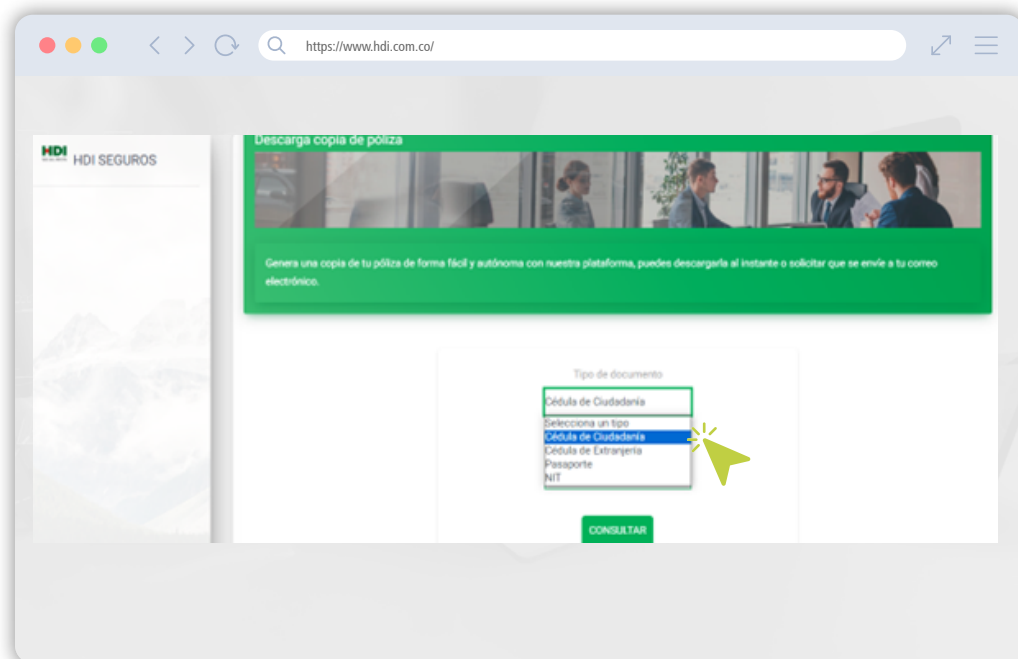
https://www.hdi.com.co/

HDI HDI SEGUROS

Descarga copia de póliza

Genera una copia de tu póliza de forma fácil y autónoma con nuestra plataforma, puedes descargarla al instante o solicitar que se envíe a tu correo electrónico.

Tipo de documento

Cédula de Ciudadanía

Selecciona un tipo
Cédula de Ciudadanía
Cédula de Extranjeria
Pasaporte
NIT

CONSULTAR